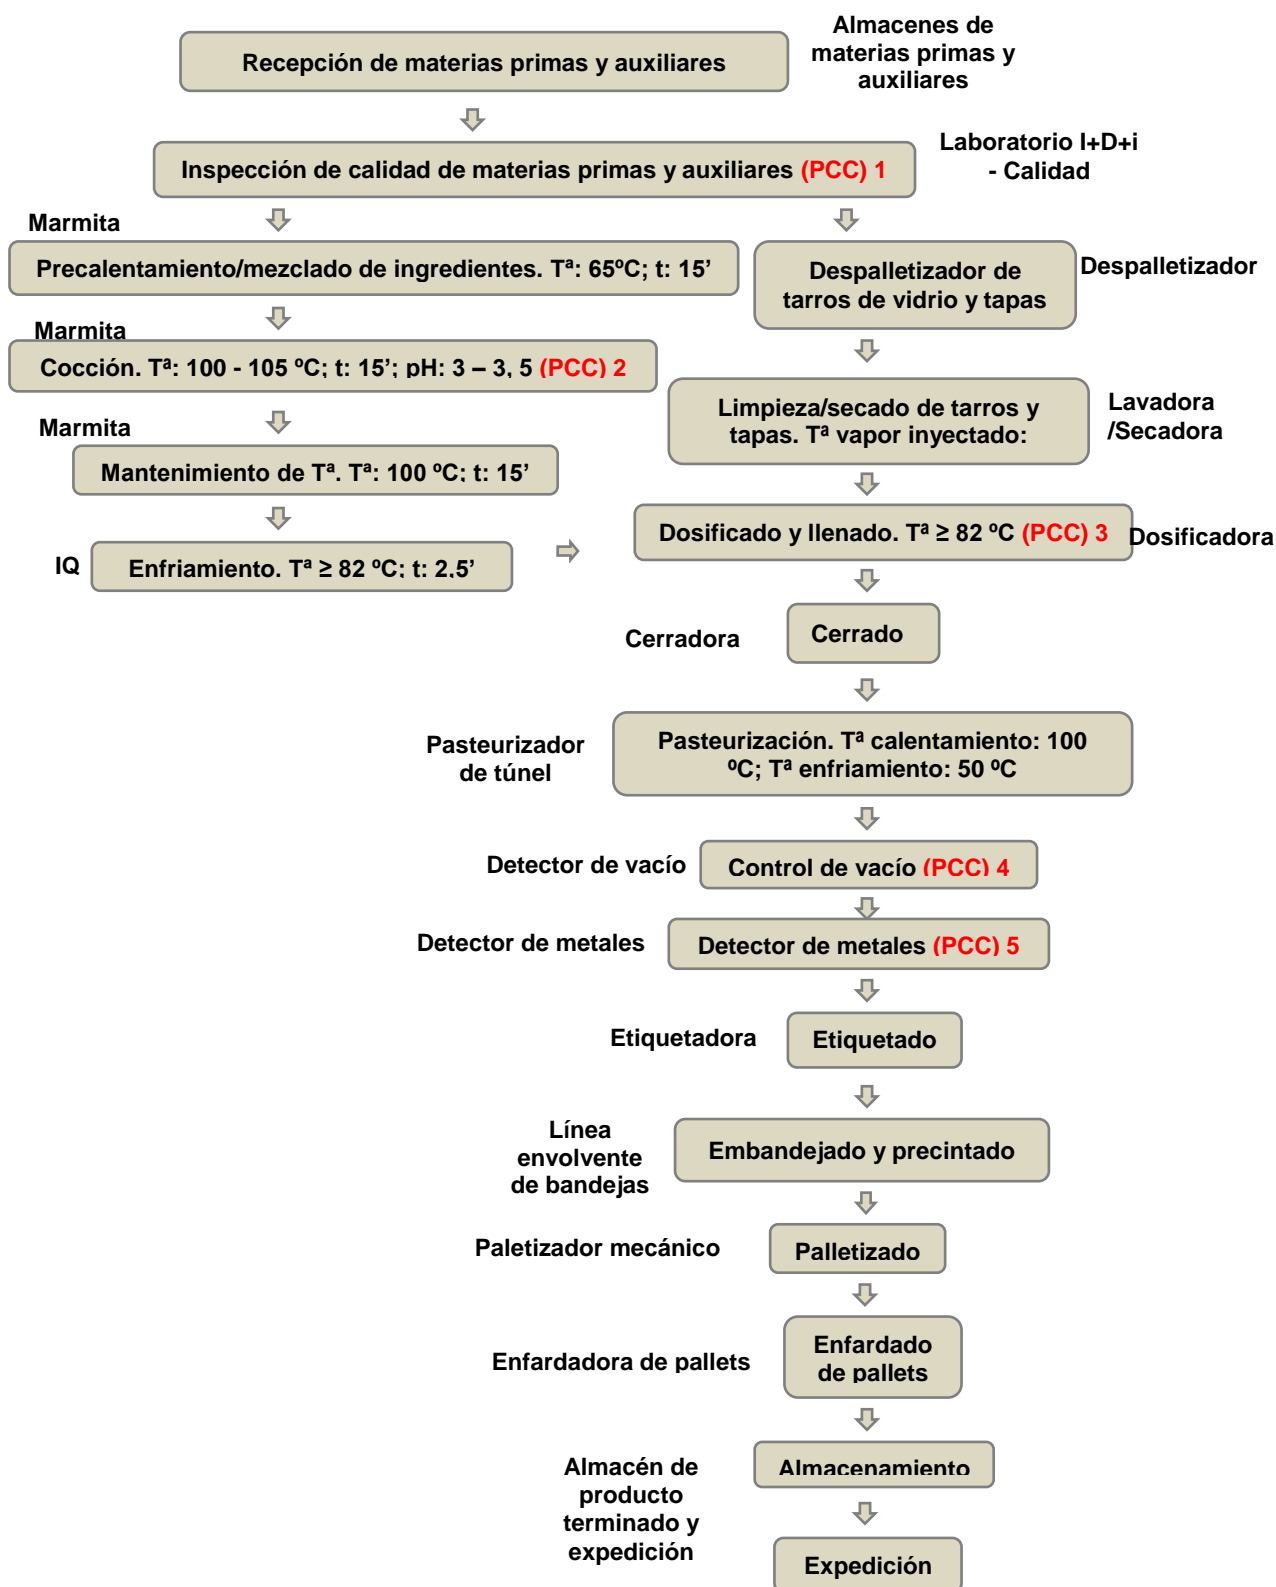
Recepción de materias primas y auxiliares

Almacenes de materias primas y auxiliares

Inspección de calidad de materias primas y auxiliares (PCC) 1

Laboratorio I+D+i - Calidad

Marmita

Precalentamiento/mezclado de ingredientes. Tª: 65ºC; t: 15’

Despalletizador de tarros de vidrio y tapas

Despalletizador

Marmita

Cocción. Tª: 100 - 105 ºC; t: 15’; pH: 3 – 3, 5 (PCC) 2

Limpieza/secado de tarros y tapas. Tª vapor inyectado:

Lavadora /Secadora

Marmita

Mantenimiento de Tª. Tª: 100 ºC; t: 15’

IQ

Enfriamiento. Tª ≥ 82 ºC; t: 2,5’

Dosificado y llenado. Tª ≥ 82 ºC (PCC) 3

Dosificadora

Cerradora

Cerrado

Pasteurizador de túnel

Pasteurización. Tª calentamiento: 100 ºC; Tª enfriamiento: 50 ºC

Detector de vacío

Control de vacío (PCC) 4

Detector de metales

Detector de metales (PCC) 5

Etiquetadora

Etiquetado

Línea envolvente de bandejas

Embandejado y precintado

Paletizador mecánico

Palletizado

Enfardadora de pallets

Enfardado de pallets

Almacén de producto terminado y expedición

Almacenamiento

Expedición